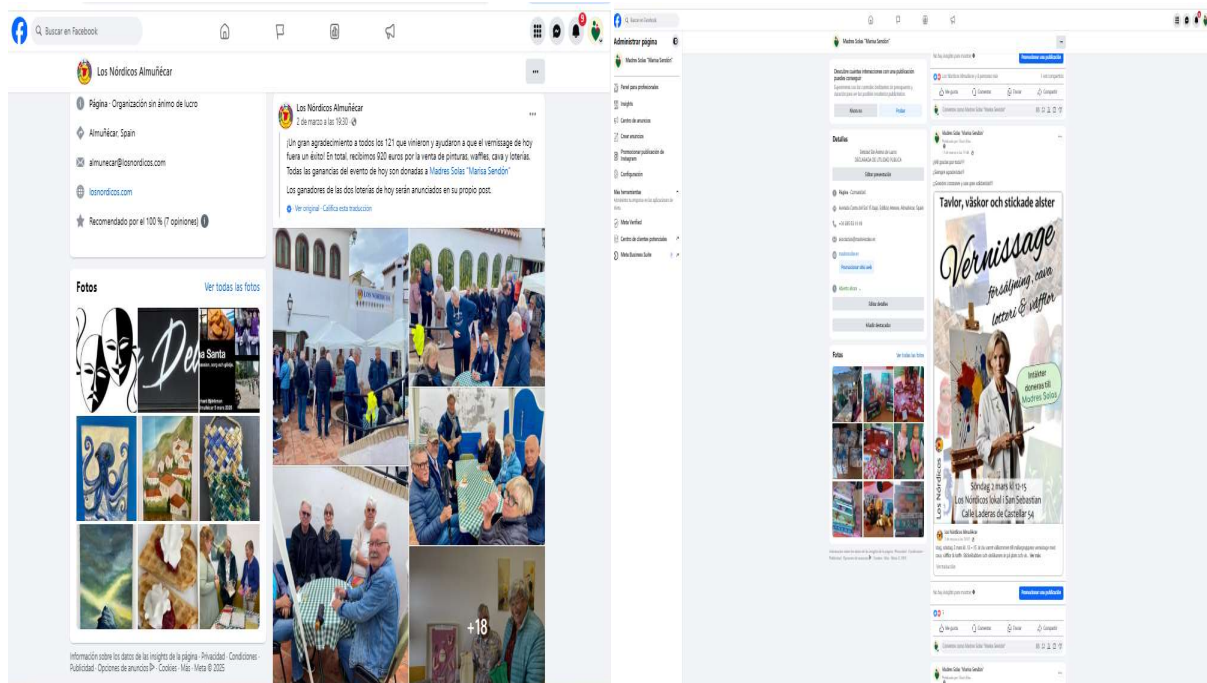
Buscar en Facebook

9

Los Nórdicos Almuñécar

Página · Organización sin ánimo de lucro

Almuñécar, Spain

almunecar@losnordicos.com

losnordicos.com

Recomendado por el 100 % (7 opiniones)

Fotos

Ver todas las fotos

Información sobre los datos de las insights de la página · Privacidad · Condiciones · Publicidad · Opciones de anuncios · Cookies · Más · Meta © 2025

Los Nórdicos Almuñécar
2 de marzo a las 19:30

¡Un gran agradecimiento a todos los 121 que vinieron y ayudaron a que el vernissage de hoy fuera un éxito! En total, recibimos 920 euros por la venta de pinturas, waffles, cava y loterías. Todas las ganancias del evento de hoy son donadas a Madres Solas "Marisa Sendón"

Los ganadores de las dos loterías de hoy serán anunciados en su propio post.

Ver original · Califica esta traducción

+18

Administrar página

Madres Solas "Marisa Sendón"

Panel para profesionales

Insights

Centro de anuncios

Crear anuncios

Promocionar publicación de Instagram

Configuración

Más herramientas

Meta Verified

Centro de clientes potenciales

Meta Business Suite

Madres Solas "Marisa Sendón"

Promocionar una publicación

Me gusta

Comentar

Enviar

Compartir

Detalles

Editar presentación

Página · Comunidad

Promocionar sitio web

Editar detalles

Añadir destacados

Fotos

Ver todas las fotos

Madres Solas "Marisa Sendón"

Tavlor, väskor och stickade alster

Vernissage

försäljning, cava lotteri & våfflor

Intäkter doneras till Madres Solas

Los Nórdicos

Söndag 2 mars kl 12-15
Los Nórdicos lokal i San Sebastian
Calle Laderas de Castellar 54

Los Nórdicos Almuñécar

Promocionar una publicación

Me gusta

Comentar

Enviar

Compartir

Madres Solas "Marisa Sendón"